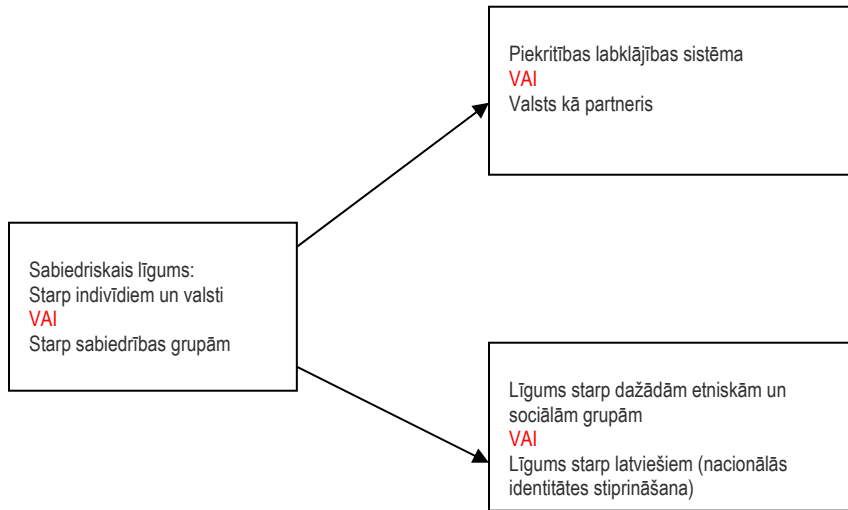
Sabiedriskais līgums:
Starp indivīdiem un valsti
VAI
Starp sabiedrības grupām

Piekritības labklājības sistēma
VAI
Valsts kā partneris

Līgums starp dažādām etniskām un sociālām grupām
VAI
Līgums starp latviešiem (nacionālās identitātes stiprināšana)